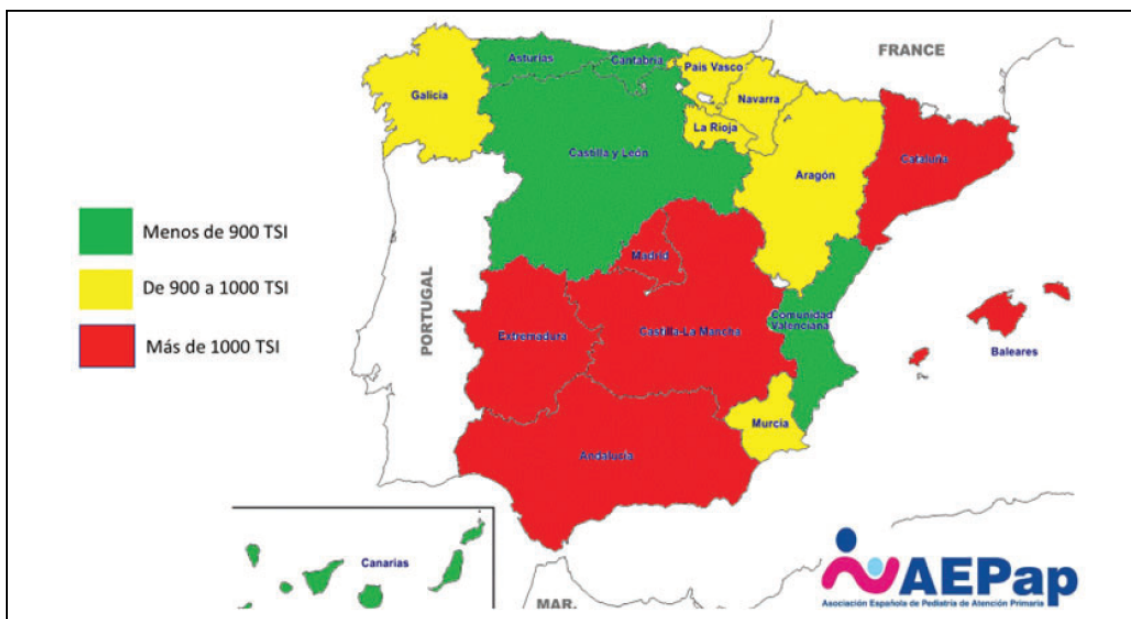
FRANCE

Asturias
Cantabria
País Vasco
Galicia
Navarra
La Rioja
Castilla y León
Aragón
Cataluña

Menos de 900 TSI
De 900 a 1000 TSI
Más de 1000 TSI

Madrid
PORTUGAL
Extremadura
Castilla-La Mancha
Comunidad Valenciana
Baleares
Murcia
Andalucía
Canarias
MAR

AEPap
Asociación Española de Pediatría de Atención Primaria